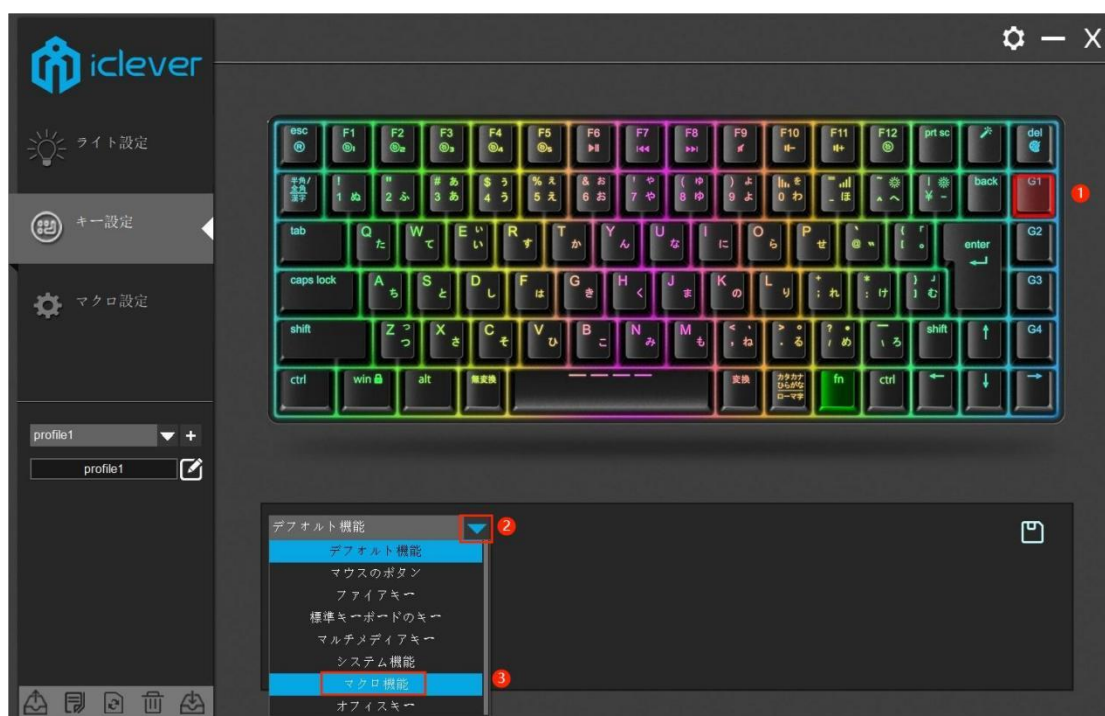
iclever

ライト設定

キー設定

マクロ設定

profile1

profile1

esc F1 F2 F3 F4 F5 F6 F7 F8 F9 F10 F11 F12 prt sc del

半角/全角漢字 ! 1 ぬ " 2 ふ # あ 3 あ $ う 4 う % え 5 え & お 6 お ' や 7 や ( ゆ 8 ゆ ) よ 9 よ 0 わ = - ほ ~ ^ へ | ¥ - back G1

tab Q た W て E い R す T か Y ん U な I に O ら P せ @ ` [ 「 enter G2

caps lock A ち S と D し F は G き H く J ま K の L り + ; れ * : け } 」 む G3

shift Z っ X さ C そ V ひ B こ N み M も < 、 ね > 。 る ? ・ め _ ろ shift G4

ctrl win alt 無変換 変換 カタカナ ひらがな ローマ字 fn ctrl

1

デフォルト機能

2

デフォルト機能
マウスのボタン
ファイアキー
標準キーボードのキー
マルチメディアキー
システム機能
マクロ機能
オフィスキー

3